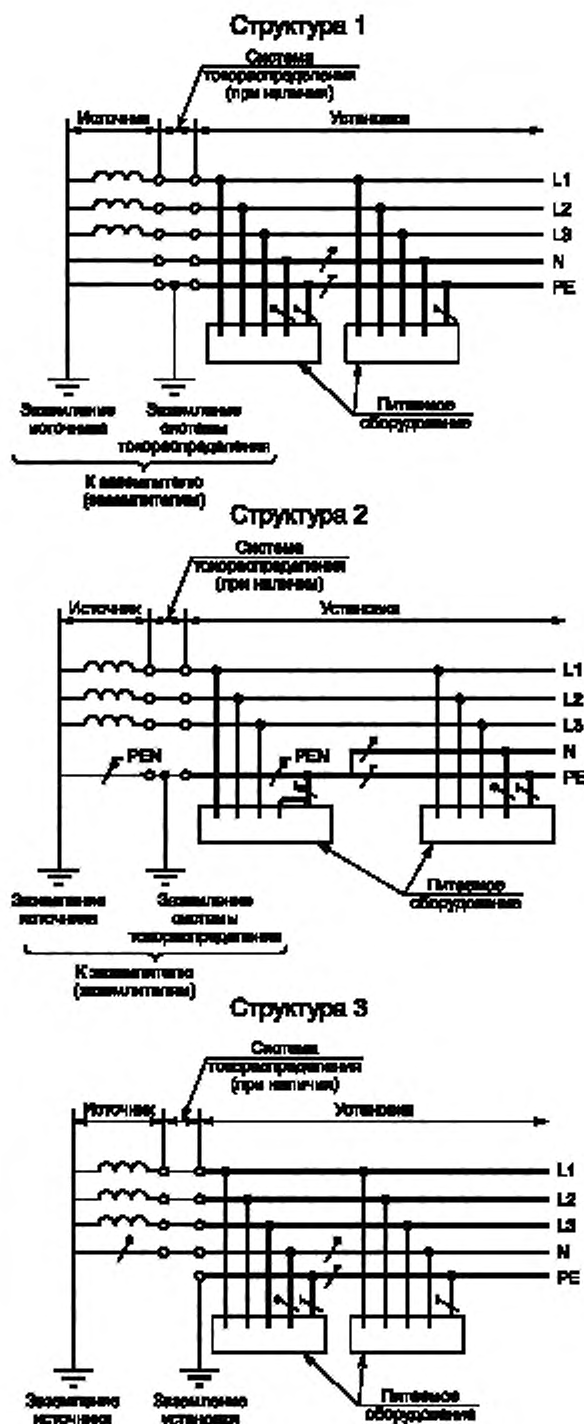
Структура 1

Система токораспределения (при наличии)

Источник

Установка

L1
L2
L3
N
PE

Заземление источника

Заземление системы токораспределения

Питаемое оборудование

К заземлителю (заземлителям)

Структура 2

Система токораспределения (при наличии)

Источник

Установка

L1
L2
L3
N
PE

PEN

PEN

Заземление источника

Заземление системы токораспределения

Питаемое оборудование

К заземлителю (заземлителям)

Структура 3

Система токораспределения (при наличии)

Источник

Установка

L1
L2
L3
N
PE

Заземление источника

Заземление установки

Питаемое оборудование